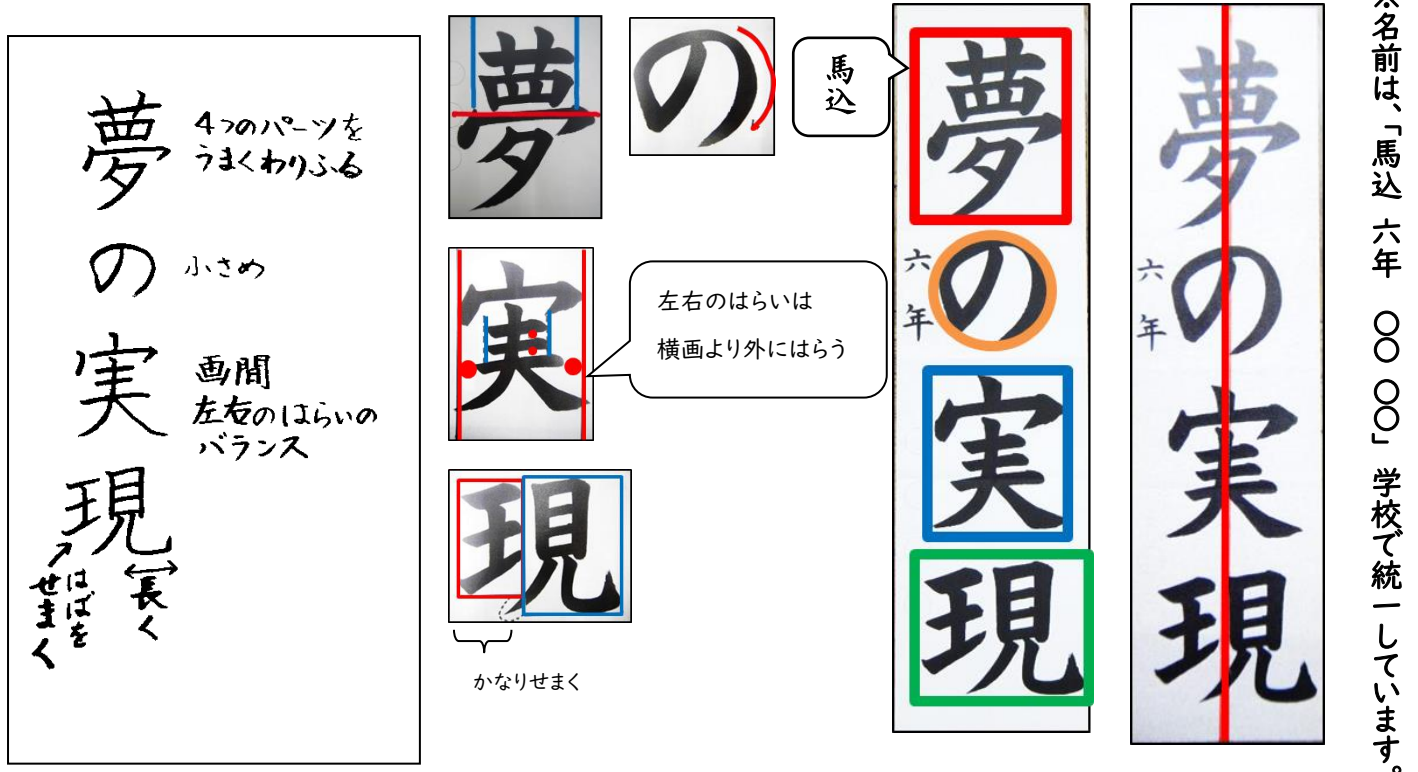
夢 4つのパーツをうまくわりふる

の 小さめ

実 画間
左右のはらいのバランス

現 長く
はばをせまく

夢

の

実

左右のはらいは
横画より外にはらう

現

かなりせまく

馬込

夢の実現
六年

夢の実現
六年

※名前は、「馬込　六年　〇〇　〇〇」学校で統一しています。